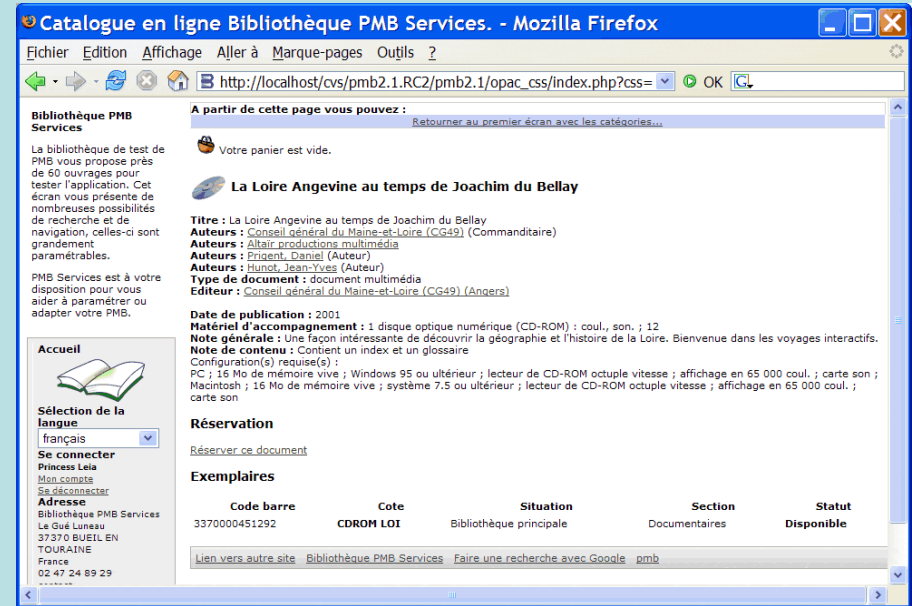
Catalogue en ligne Bibliothèque PMB Services. - Mozilla Firefox

Fichier Edition Affichage Aller à Marque-pages Outils ?

http://localhost/cvs/pmb2.1.RC2/pmb2.1/opac_css/index.php?css= OK

Bibliothèque PMB Services

La bibliothèque de test de PMB vous propose près de 60 ouvrages pour tester l'application. Cet écran vous présente de nombreuses possibilités de recherche et de navigation, celles-ci sont grandement paramétrables.

PMB Services est à votre disposition pour vous aider à paramétrer ou adapter votre PMB.

Accueil

Sélection de la langue

français

Se connecter

Princess Leia

Mon compte

Se déconnecter

Adresse

Bibliothèque PMB Services
Le Gué Luneau
37370 BUEIL EN TOURAINE
France
02 47 24 89 29

A partir de cette page vous pouvez :

Retourner au premier écran avec les catégories...

Votre panier est vide.

La Loire Angevine au temps de Joachim du Bellay

Titre : La Loire Angevine au temps de Joachim du Bellay
Auteurs : Conseil général du Maine-et-Loire (CG49) (Commanditaire)
Auteurs : Altaïr productions multimédia
Auteurs : Prigent, Daniel (Auteur)
Auteurs : Hunot, Jean-Yves (Auteur)
Type de document : document multimédia
Editeur : Conseil général du Maine-et-Loire (CG49) (Angers)

Date de publication : 2001
Matériel d'accompagnement : 1 disque optique numérique (CD-ROM) : coul., son. ; 12
Note générale : Une façon intéressante de découvrir la géographie et l'histoire de la Loire. Bienvenue dans les voyages interactifs.
Note de contenu : Contient un index et un glossaire
Configuration(s) requise(s) :
PC ; 16 Mo de mémoire vive ; Windows 95 ou ultérieur ; lecteur de CD-ROM octuple vitesse ; affichage en 65 000 coul. ; carte son ; Macintosh ; 16 Mo de mémoire vive ; système 7.5 ou ultérieur ; lecteur de CD-ROM octuple vitesse ; affichage en 65 000 coul. ; carte son

Réservation

Réserver ce document

Exemplaires

| Code barre | Cote | Situation | Section | Statut |
|---|---|---|---|---|
| 3370000451292 | CDROM LOI | Bibliothèque principale | Documentaires | Disponible |

Lien vers autre site Bibliothèque PMB Services Faire une recherche avec Google pmb